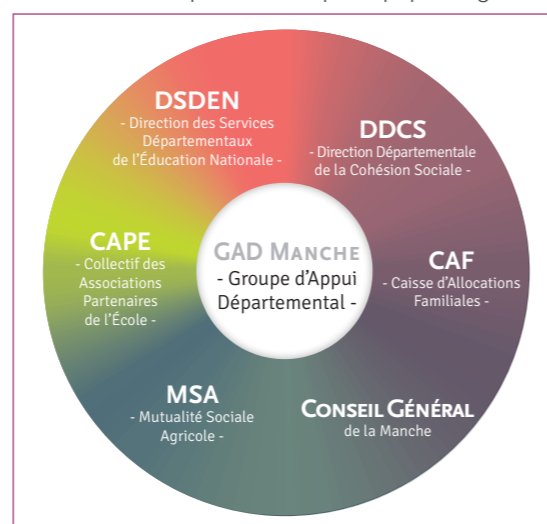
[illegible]

DSDEN
- Direction des Services Départementaux de l'Éducation Nationale -

DDCS
- Direction Départementale de la Cohésion Sociale -

CAPE
- Collectif des Associations Partenaires de l'École -

GAD MANCHE
- Groupe d'Appui Départemental -

CAF
- Caisse d'Allocations Familiales -

MSA
- Mutualité Sociale Agricole -

CONSEIL GÉNÉRAL
de la Manche